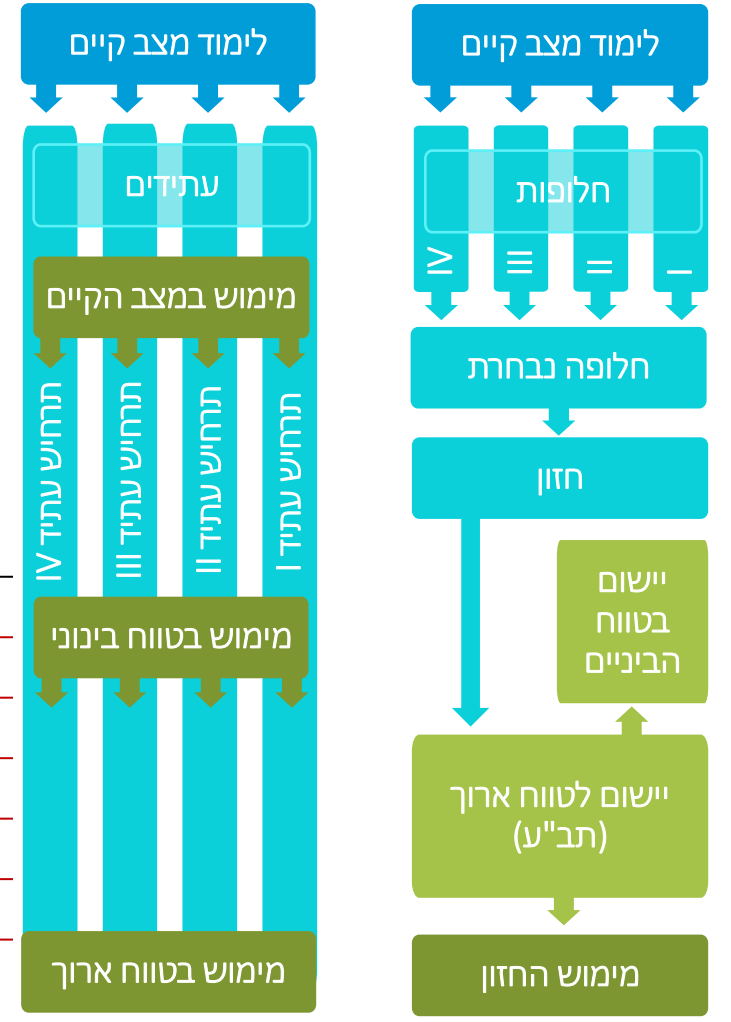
לימוד מצב קיים

חלופות

I

II

III

IV

חלופה נבחרת

חזון

יישום בטווח הביניים

יישום לטווח ארוך (תב"ע)

מימוש החזון

לימוד מצב קיים

עתידים

מימוש במצב הקיים

תרחיש עתיד I

תרחיש עתיד II

תרחיש עתיד III

תרחיש עתיד IV

מימוש בטווח בינוני

מימוש בטווח ארוך